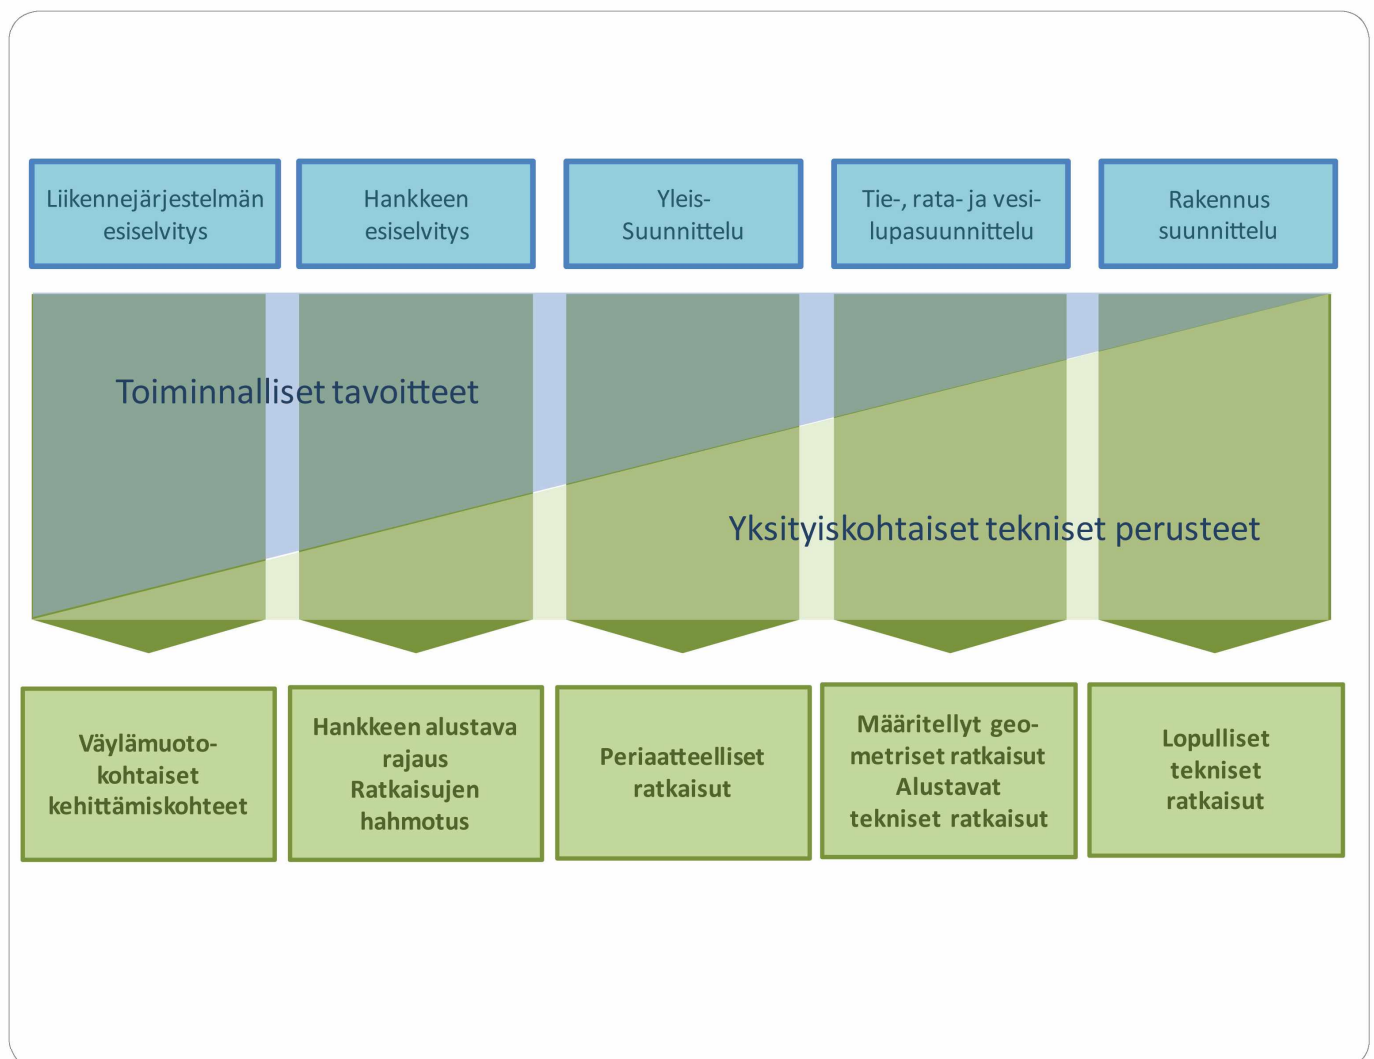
Liikennejärjestelmän esiselvitys

Hankkeen esiselvitys

Yleis-Suunnittelu

Tie-, rata- ja vesi-lupasuunnittelu

Rakennus suunnittelu

Toiminnalliset tavoitteet

Yksityiskohtaiset tekniset perusteet

Väylämuoto-kohtaiset kehittämiskohteet

Hankkeen alustava rajaus Ratkaisujen hahmotus

Periaatteelliset ratkaisut

Määritellyt geo-metriset ratkaisut Alustavat tekniset ratkaisut

Lopulliset tekniset ratkaisut